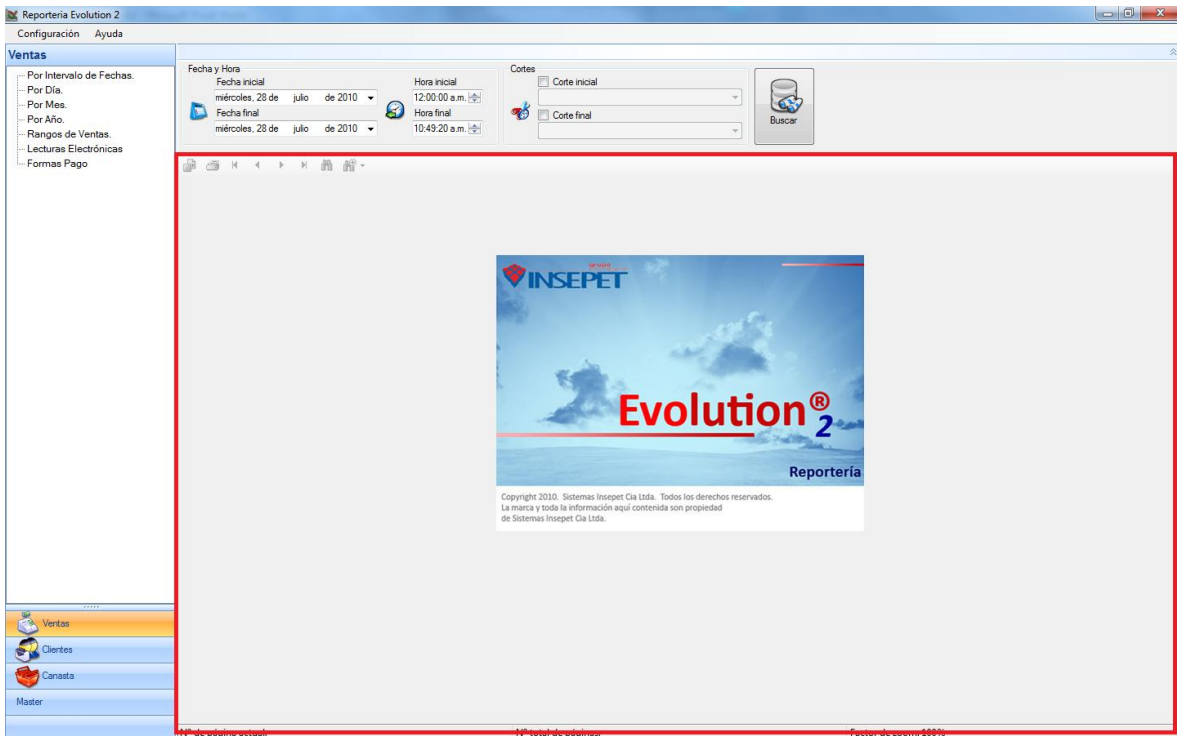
Reporteria Evolution 2

Configuración Ayuda

Ventas

Por Intervalo de Fechas.
Por Día.
Por Mes.
Por Año.
Rangos de Ventas.
Lecturas Electrónicas
Formas Pago

Fecha y Hora
Fecha inicial
miércoles, 28 de julio de 2010
Fecha final
miércoles, 28 de julio de 2010
Hora inicial
12:00:00 a.m.
Hora final
10:49:20 a.m.

Cortes
Corte inicial
Corte final

Buscar

grupo
INSEPET

Evolution®₂

Reportería

Copyright 2010. Sistemas Insepet Cia Ltda. Todos los derechos reservados.
La marca y toda la información aquí contenida son propiedad de Sistemas Insepet Cia Ltda.

Ventas
Clientes
Canasta
Master

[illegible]